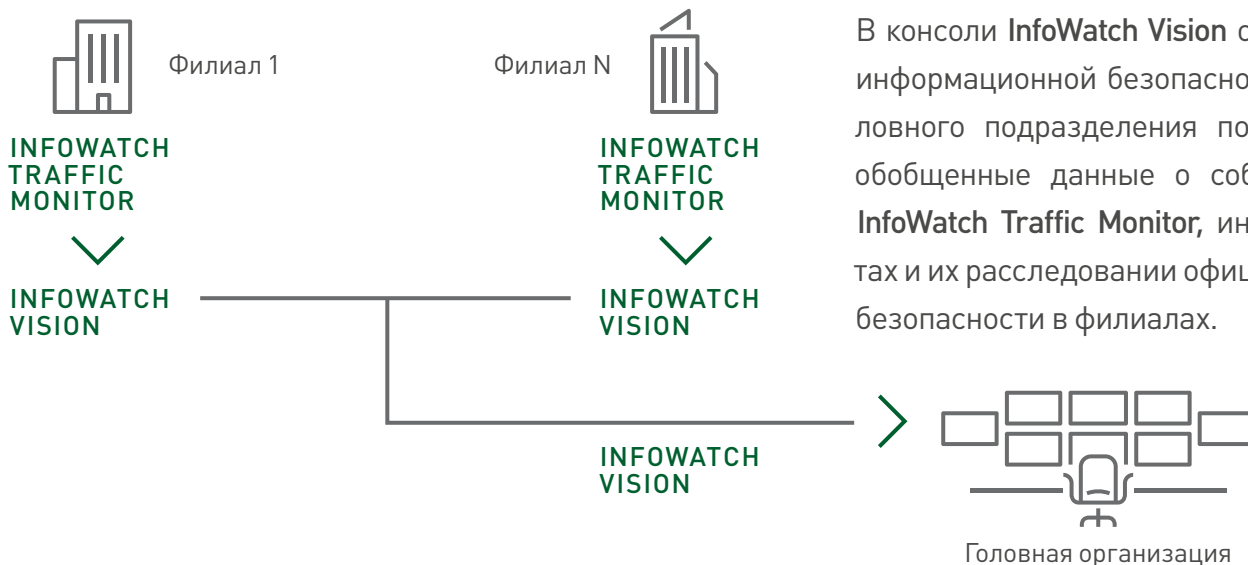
Филиал 1

INFOWATCH TRAFFIC MONITOR

INFOWATCH VISION

Филиал N

INFOWATCH TRAFFIC MONITOR

INFOWATCH VISION

INFOWATCH VISION

В консоли InfoWatch Vision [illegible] информационной безопасно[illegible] ловного подразделения по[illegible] обобщенные данные о соб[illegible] InfoWatch Traffic Monitor, ин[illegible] тах и их расследовании офиц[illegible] безопасности в филиалах.

Головная организация